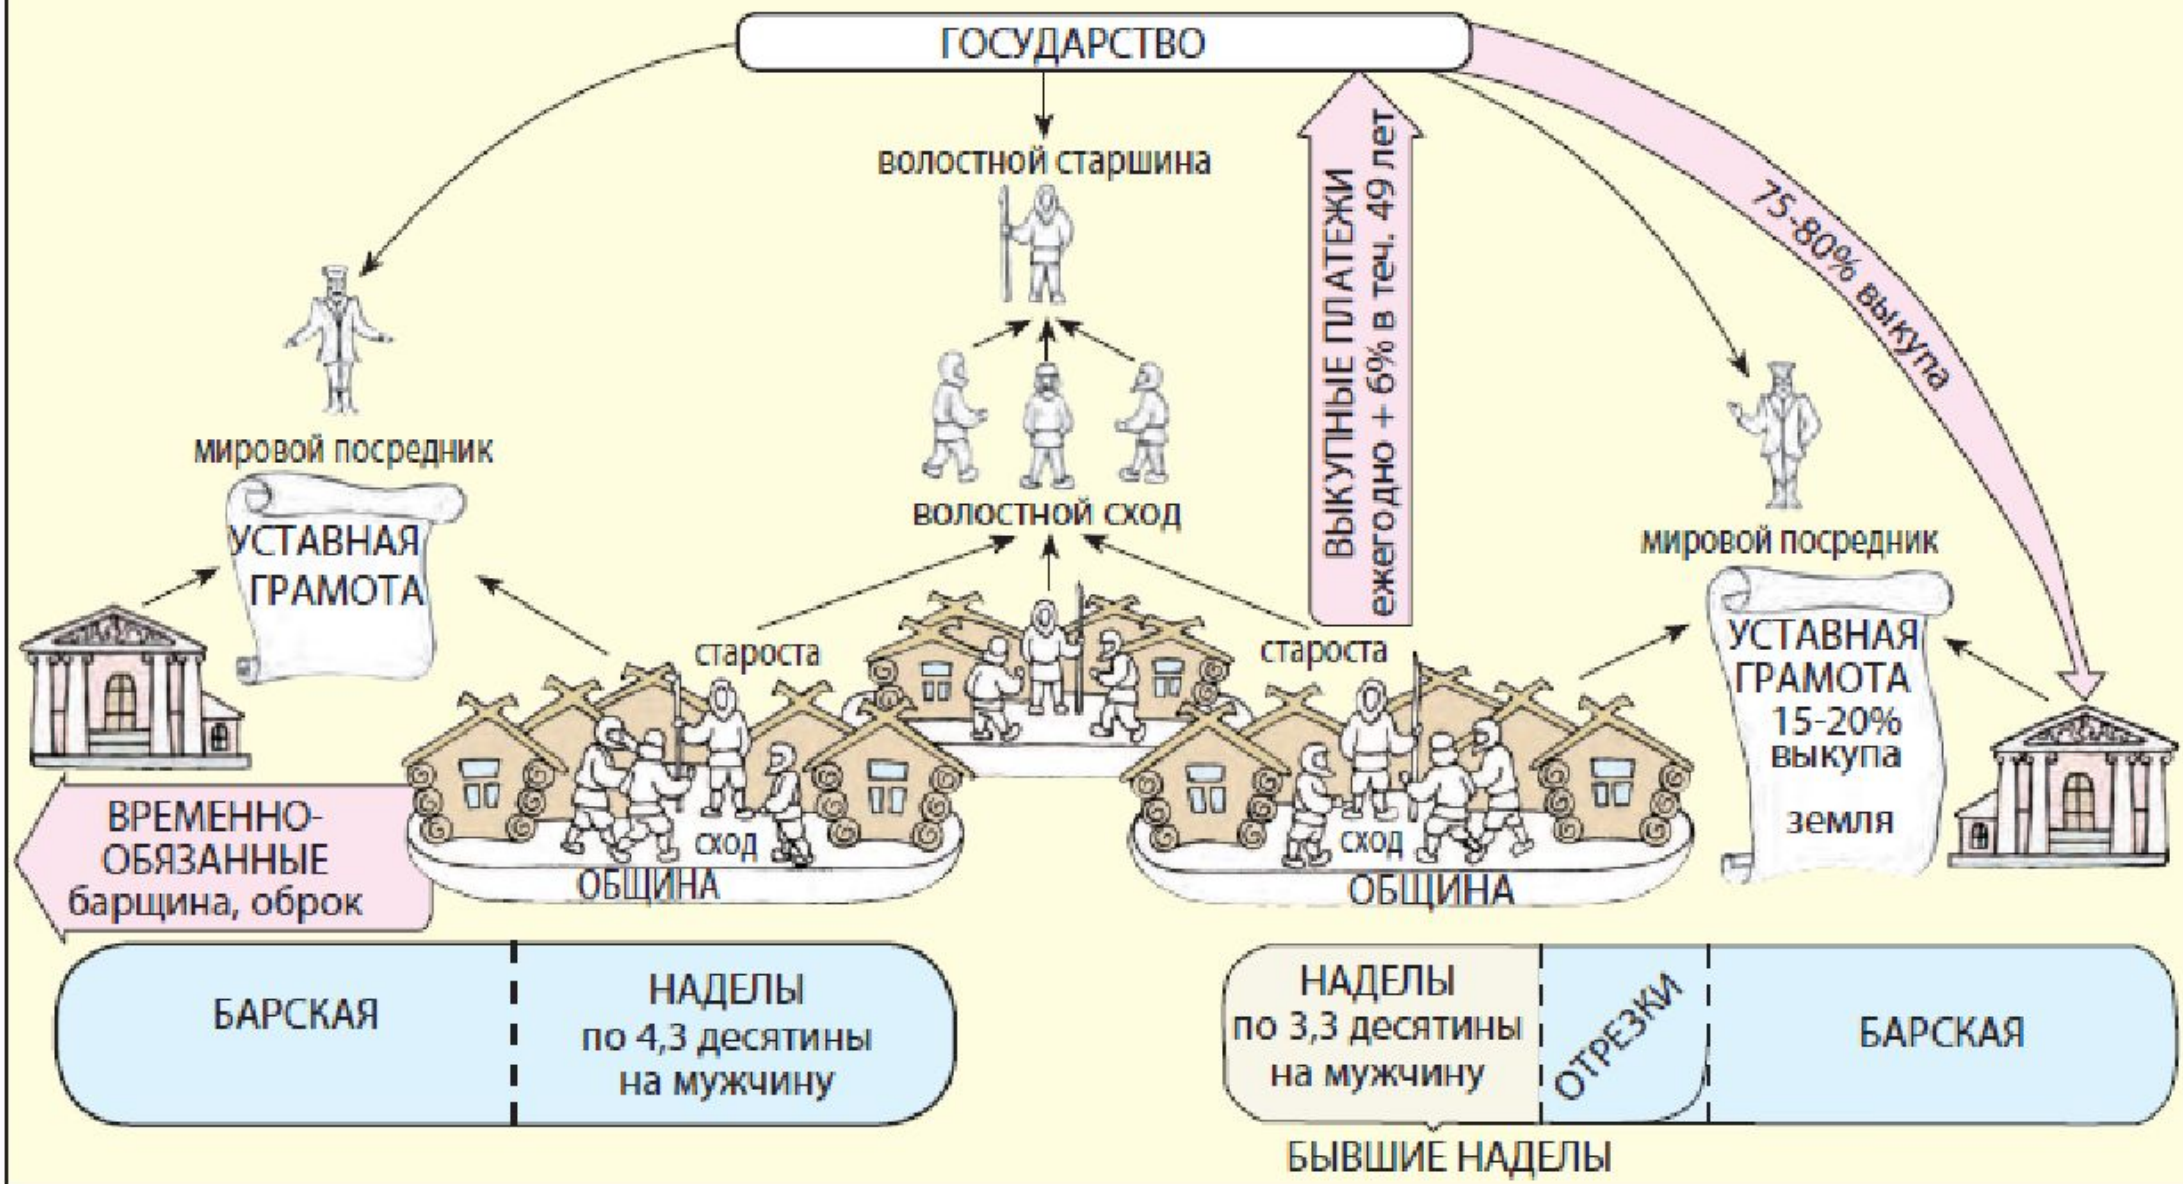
ГОСУДАРСТВО

волостной старшина

ВЫКУПНЫЕ ПЛАТЕЖИ ежегодно + 6% в теч. 49 лет

75-80% выкупа

мировой посредник

УСТАВНАЯ ГРАМОТА

волостной сход

мировой посредник

УСТАВНАЯ ГРАМОТА 15-20% выкупа

земля

староста

староста

ВРЕМЕННО-ОБЯЗАННЫЕ барщина, оброк

сход

ОБЩИНА

сход

ОБЩИНА

| БАРСКАЯ | НАДЕЛЫ по 4,3 десятины на мужчину |
|---|---|

| НАДЕЛЫ по 3,3 десятины на мужчину | ОТРЕЗКИ | БАРСКАЯ |
|---|---|---|

БЫВШИЕ НАДЕЛЫ